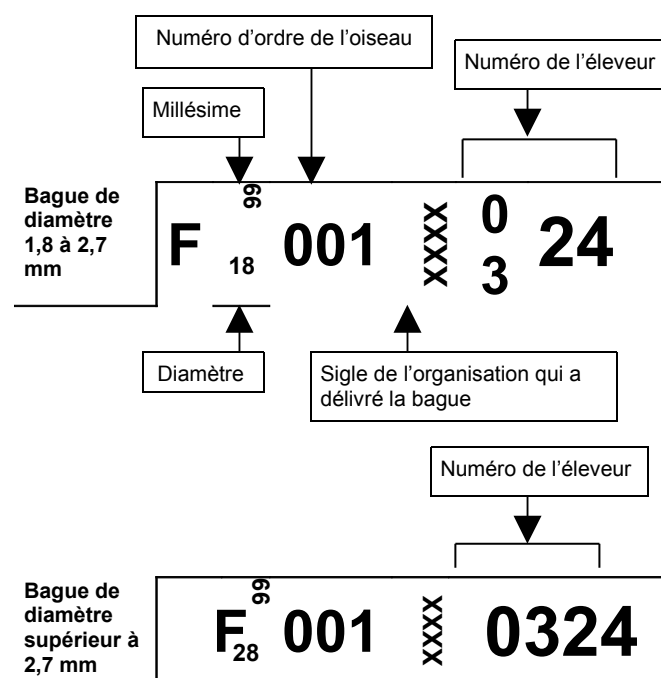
Numéro d'ordre de l'oiseau

Numéro de l'éleveur

Millésime

Bague de diamètre 1,8 à 2,7 mm

F 99 18 001 XXXX 0 3 24

Diamètre

Sigle de l'organisation qui a délivré la bague

Numéro de l'éleveur

Bague de diamètre supérieur à 2,7 mm

F 99 28 001 XXXX 0324